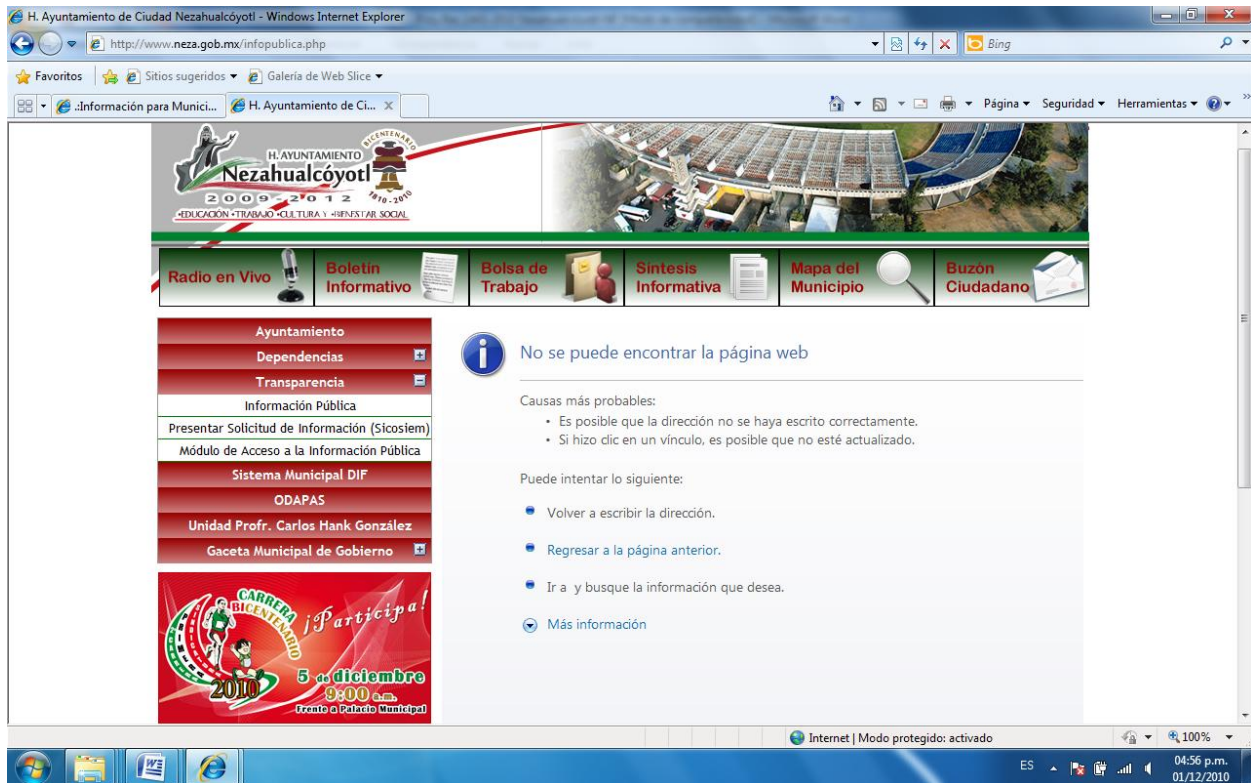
H. Ayuntamiento de Ciudad Nezahualcóyotl - Windows Internet Explorer

http://www.neza.gob.mx/infopublica.php

Bing

Favoritos | Sitios sugeridos ▾ Galería de Web Slice ▾

:Información para Munici... | H. Ayuntamiento de Ci... ×

Página ▾ Seguridad ▾ Herramientas ▾

H. AYUNTAMIENTO
Nezahualcóyotl
BICENTENARIO 1810-2010
2009 - 2012
•EDUCACIÓN •TRABAJO •CULTURA Y •BIENESTAR SOCIAL

Radio en Vivo | Boletín Informativo | Bolsa de Trabajo | Síntesis Informativa | Mapa del Municipio | Buzón Ciudadano

Ayuntamiento
Dependencias
Transparencia
Información Pública
Presentar Solicitud de Información (Sicosiem)
Módulo de Acceso a la Información Pública
Sistema Municipal DIF
ODAPAS
Unidad Profr. Carlos Hank González
Gaceta Municipal de Gobierno

CARRERA BICENTENARIO ¡Participa!
2010
5 de diciembre
9:00 a.m.
Frente a Palacio Municipal

No se puede encontrar la página web

Causas más probables:
• Es posible que la dirección no se haya escrito correctamente.
• Si hizo clic en un vínculo, es posible que no esté actualizado.

Puede intentar lo siguiente:

Volver a escribir la dirección.

Regresar a la página anterior.

Ir a y busque la información que desea.

Más información

Internet | Modo protegido: activado

100%

ES

04:56 p.m.
01/12/2010